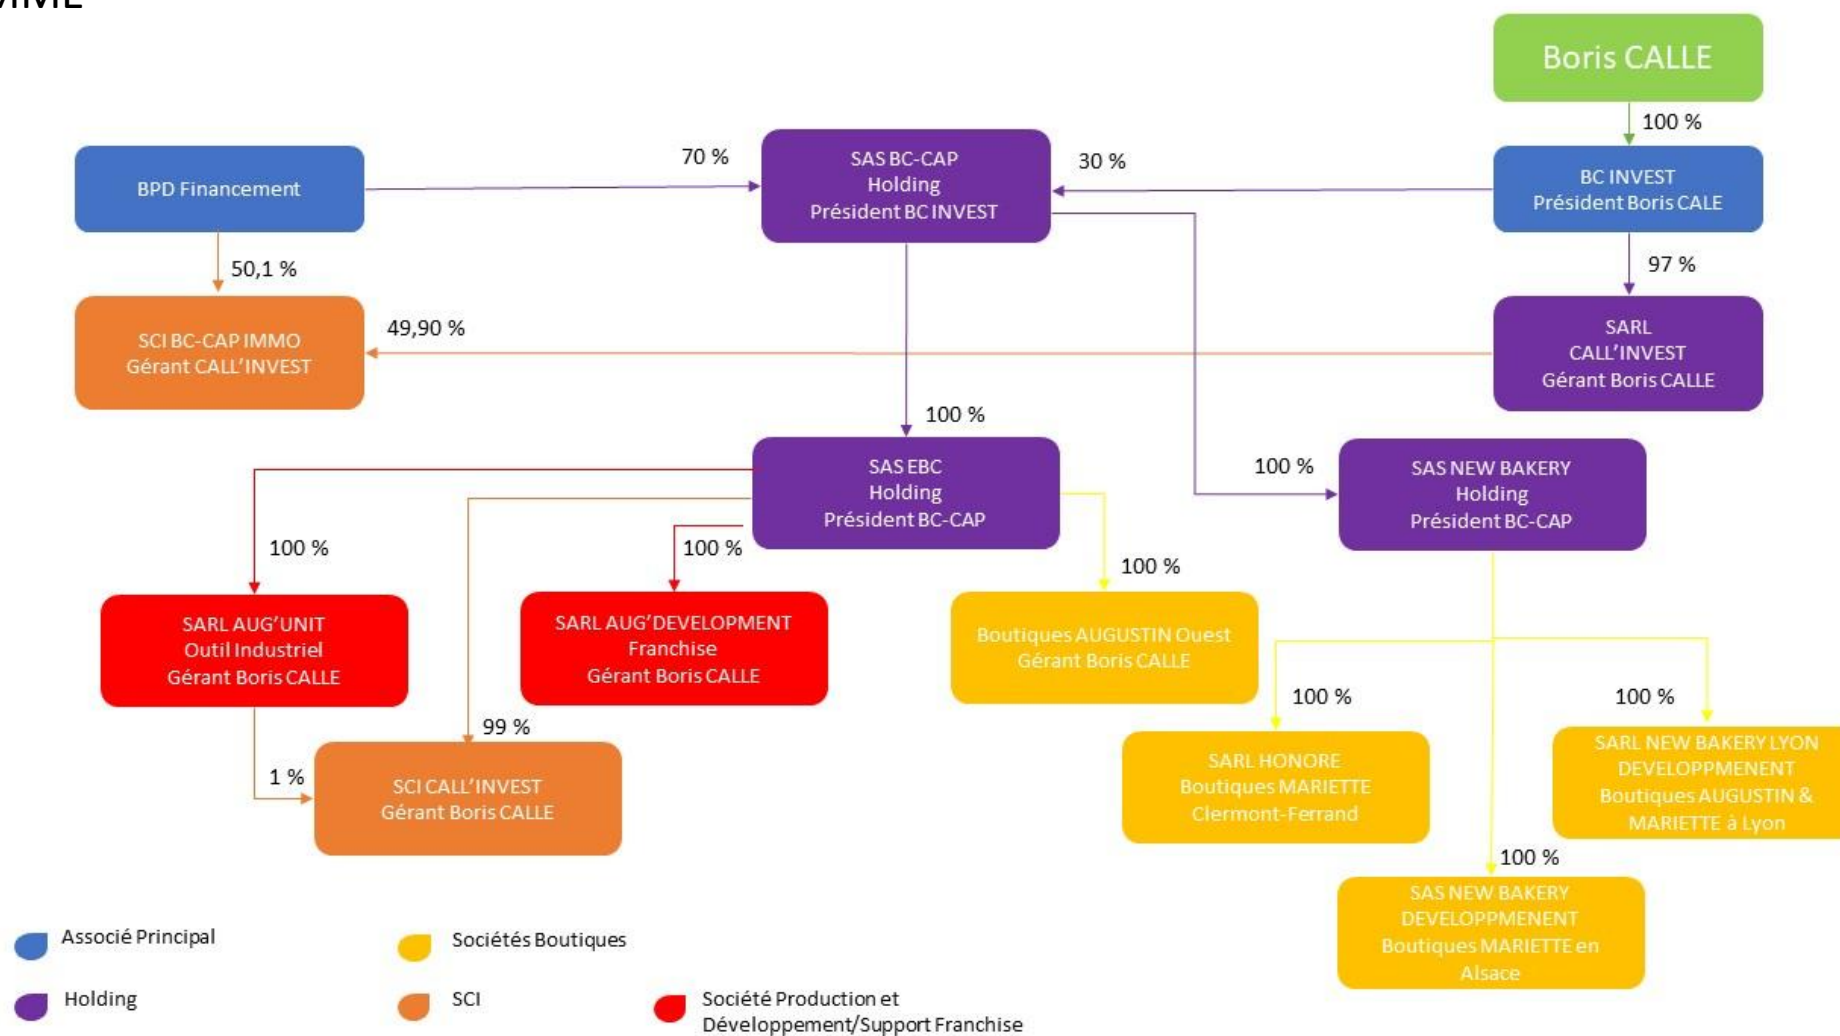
Boris CALLE

100 %

BPD Financement

70 %

SAS BC-CAP
Holding
Président BC INVEST

30 %

BC INVEST
Président Boris CALE

50,1 %

97 %

SCI BC-CAP IMMO
Gérant CALL'INVEST

49,90 %

SARL
CALL'INVEST
Gérant Boris CALLE

100 %

SAS EBC
Holding
Président BC-CAP

100 %

SAS NEW BAKERY
Holding
Président BC-CAP

100 %

100 %

100 %

SARL AUG'UNIT
Outil Industriel
Gérant Boris CALLE

SARL AUG'DEVELOPMENT
Franchise
Gérant Boris CALLE

Boutiques AUGUSTIN Ouest
Gérant Boris CALLE

100 %

100 %

99 %

1 %

SCI CALL'INVEST
Gérant Boris CALLE

SARL HONORE
Boutiques MARIETTE
Clermont-Ferrand

SARL NEW BAKERY LYON
DEVELOPPMENENT
Boutiques AUGUSTIN & MARIETTE à Lyon

100 %

SAS NEW BAKERY
DEVELOPPMENENT
Boutiques MARIETTE en Alsace

Associé Principal

Sociétés Boutiques

Holding

SCI

Société Production et Développement/Support Franchise